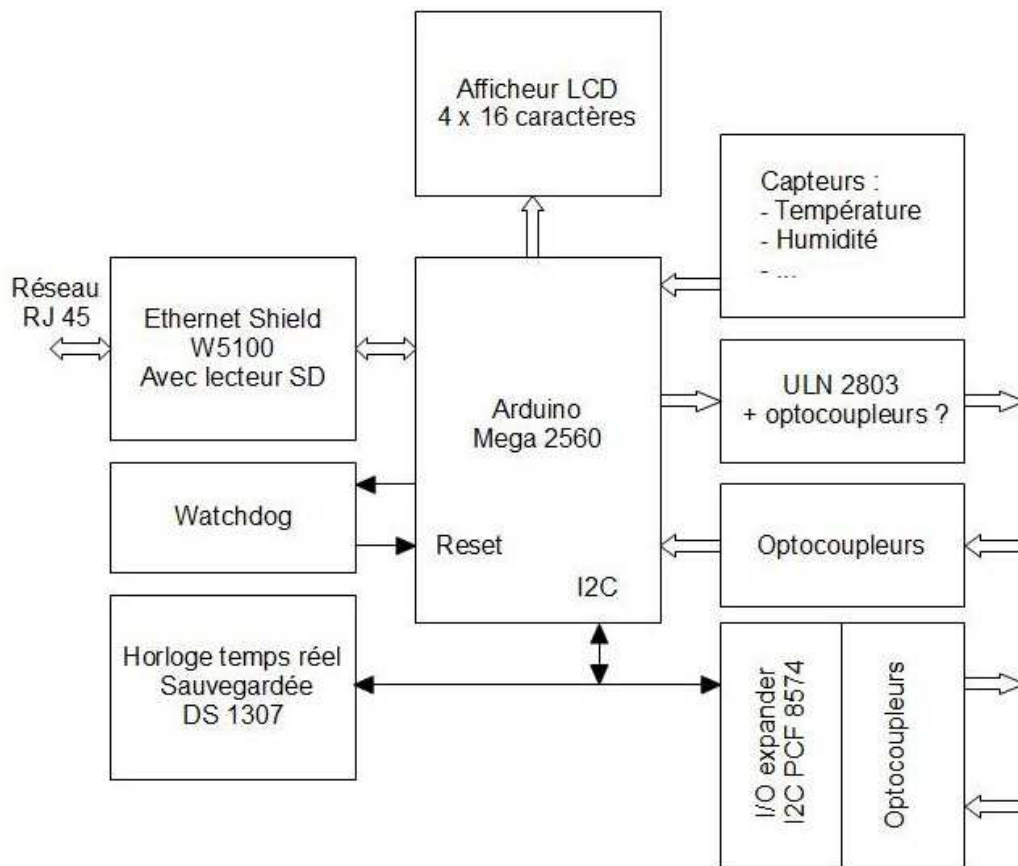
Afficheur LCD
4 x 16 caractères

Capteurs :
- Température
- Humidité
- ...

Réseau
RJ 45

Ethernet Shield
W5100
Avec lecteur SD

Arduino
Mega 2560

ULN 2803
+ optocoupleurs ?

Watchdog

Reset

Optocoupleurs

I2C

Horloge temps réel
Sauvegardée
DS 1307

I/O expander
I2C PCF 8574

Optocoupleurs